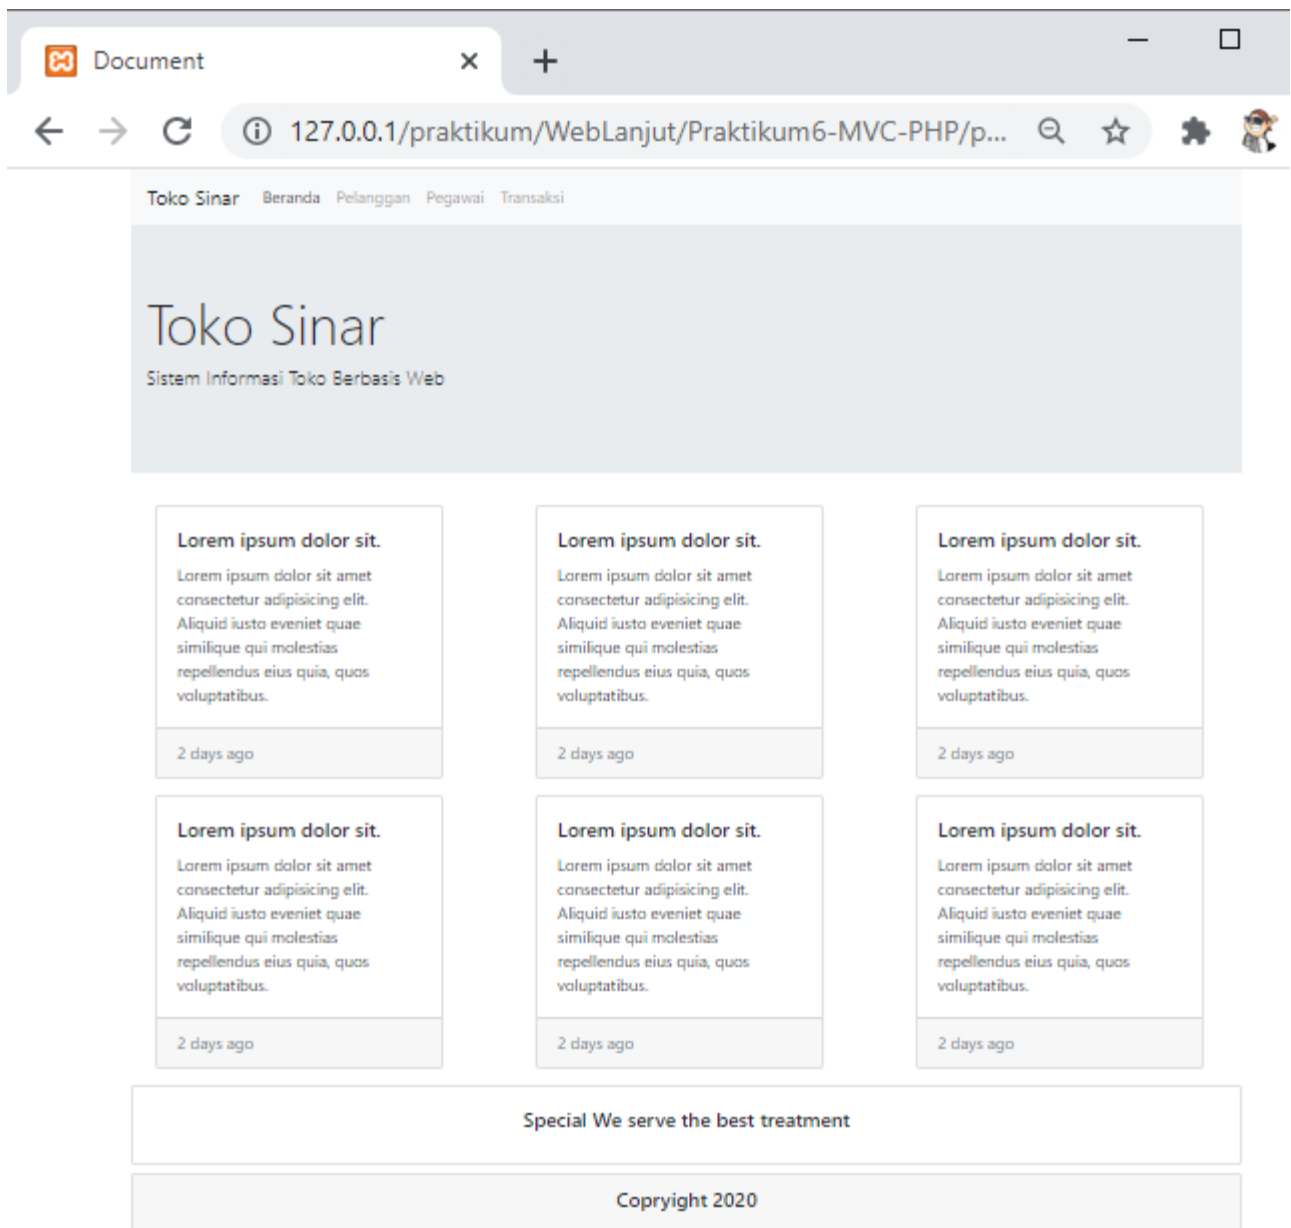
Document

127.0.0.1/praktikum/WebLanjut/Praktikum6-MVC-PHP/p...

Toko Sinar Beranda Pelanggan Pegawai Transaksi

Toko Sinar

Sistem Informasi Toko Berbasis Web

Lorem ipsum dolor sit.

Lorem ipsum dolor sit amet consectetur adipisicing elit. Aliquid iusto eveniet quae similique qui molestias repellendus eius quia, quos voluptatibus.

2 days ago

Lorem ipsum dolor sit.

Lorem ipsum dolor sit amet consectetur adipisicing elit. Aliquid iusto eveniet quae similique qui molestias repellendus eius quia, quos voluptatibus.

2 days ago

Lorem ipsum dolor sit.

Lorem ipsum dolor sit amet consectetur adipisicing elit. Aliquid iusto eveniet quae similique qui molestias repellendus eius quia, quos voluptatibus.

2 days ago

Lorem ipsum dolor sit.

Lorem ipsum dolor sit amet consectetur adipisicing elit. Aliquid iusto eveniet quae similique qui molestias repellendus eius quia, quos voluptatibus.

2 days ago

Lorem ipsum dolor sit.

Lorem ipsum dolor sit amet consectetur adipisicing elit. Aliquid iusto eveniet quae similique qui molestias repellendus eius quia, quos voluptatibus.

2 days ago

Lorem ipsum dolor sit.

Lorem ipsum dolor sit amet consectetur adipisicing elit. Aliquid iusto eveniet quae similique qui molestias repellendus eius quia, quos voluptatibus.

2 days ago

Special We serve the best treatment

Copyright 2020